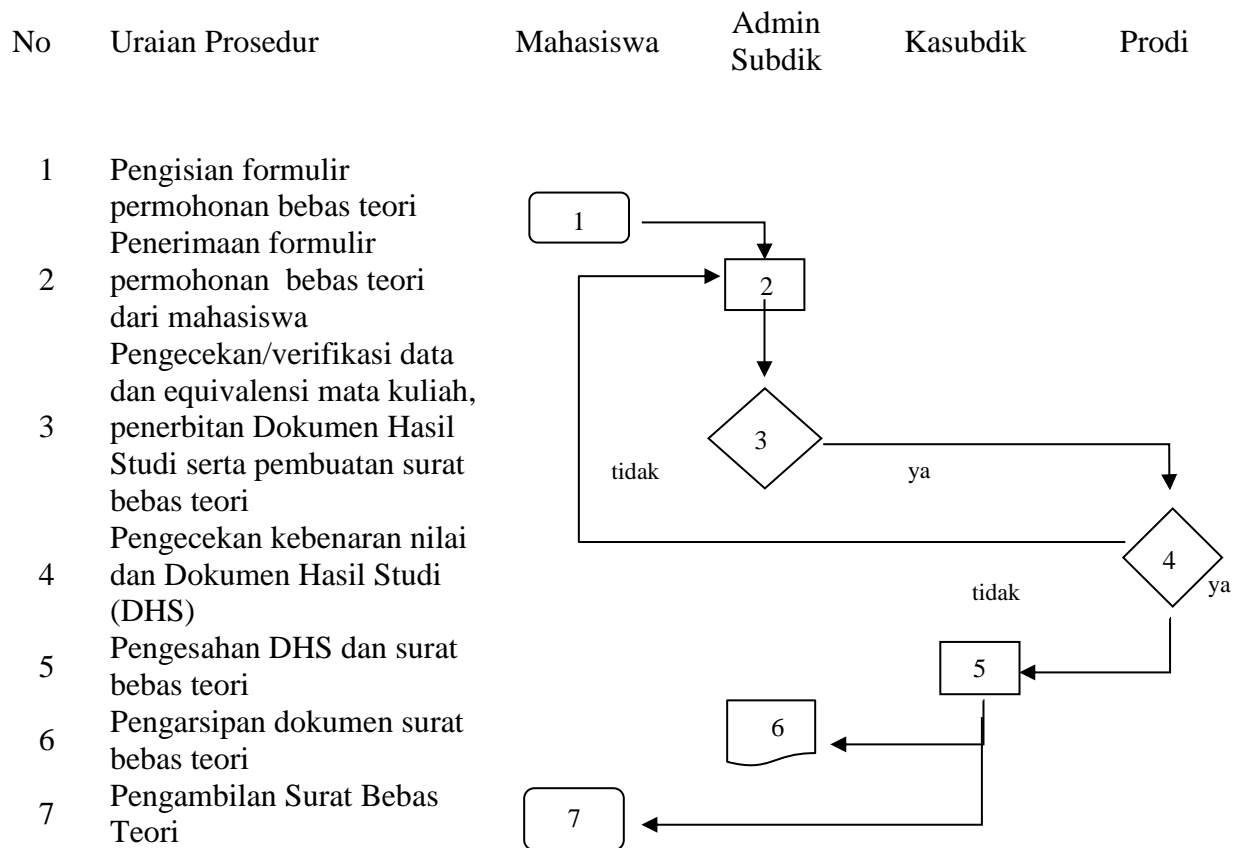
| No | Uraian Prosedur | Mahasiswa | Admin Subdik | Kasubdik | Prodi |
|---|---|---|---|---|---|
| 1 | Pengisian formulir permohonan bebas teori | | | | |
| 2 | Penerimaan formulir permohonan bebas teori dari mahasiswa | | | | |
| 3 | Pengecekan/verifikasi data dan equivalensi mata kuliah, penerbitan Dokumen Hasil Studi serta pembuatan surat bebas teori | | | | |
| 4 | Pengecekan kebenaran nilai dan Dokumen Hasil Studi (DHS) | | | | |
| 5 | Pengesahan DHS dan surat bebas teori | | | | |
| 6 | Pengarsipan dokumen surat bebas teori | | | | |
| 7 | Pengambilan Surat Bebas Teori | | | | |

1
2
3
tidak
ya
4
tidak
ya
5
6
7